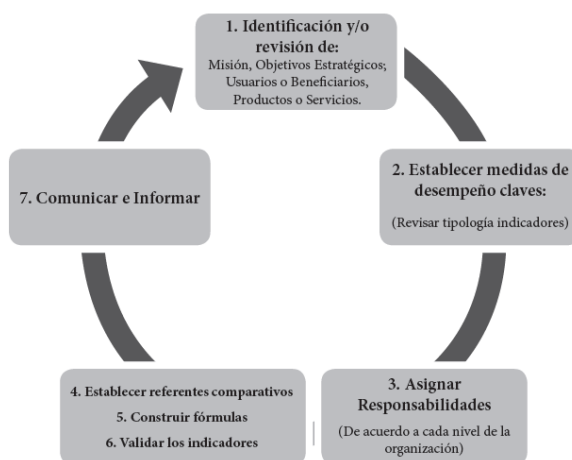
1. Identificación y/o revisión de:
Misión, Objetivos Estratégicos; Usuarios o Beneficiarios, Productos o Servicios.

2. Establecer medidas de desempeño claves:
(Revisar tipología indicadores)

3. Asignar Responsabilidades
(De acuerdo a cada nivel de la organización)

4. Establecer referentes comparativos
5. Construir fórmulas
6. Validar los indicadores

7. Comunicar e Informar